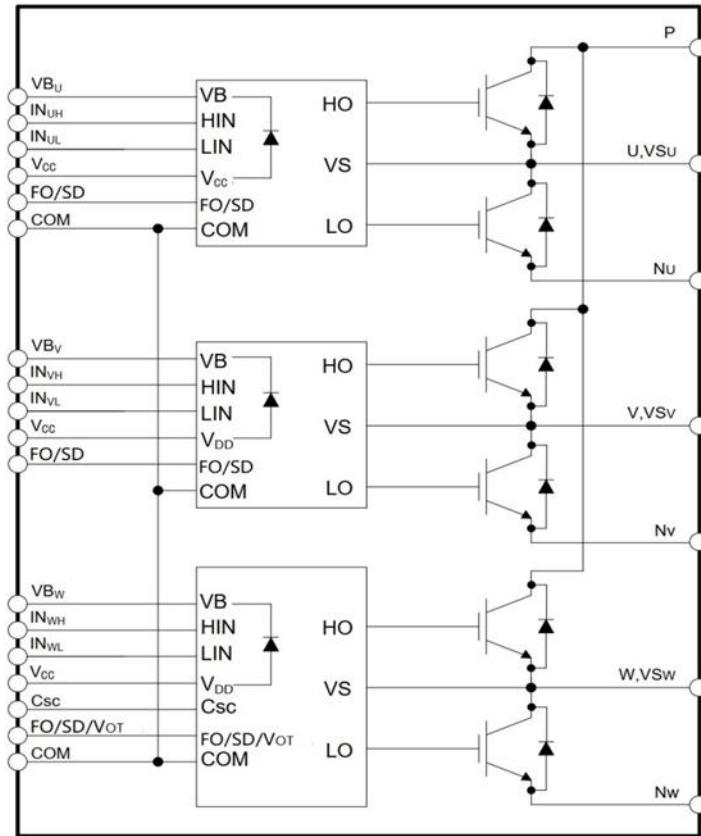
P

$VB_U$
$IN_{UH}$
$IN_{UL}$
$V_{CC}$
FO/SD
COM

VB
HIN
LIN
$V_{CC}$
FO/SD
COM

HO
VS
LO

U,VSU
NU

$VB_V$
$IN_{VH}$
$IN_{VL}$
$V_{CC}$
FO/SD

VB
HIN
LIN
$V_{DD}$
FO/SD
COM

HO
VS
LO

V,VSV
NV

$VB_W$
$IN_{WH}$
$IN_{WL}$
$V_{CC}$
Csc
FO/SD/VOT
COM

VB
HIN
LIN
$V_{DD}$
Csc
FO/SD/VOT
COM

HO
VS
LO

W,VSW
NW